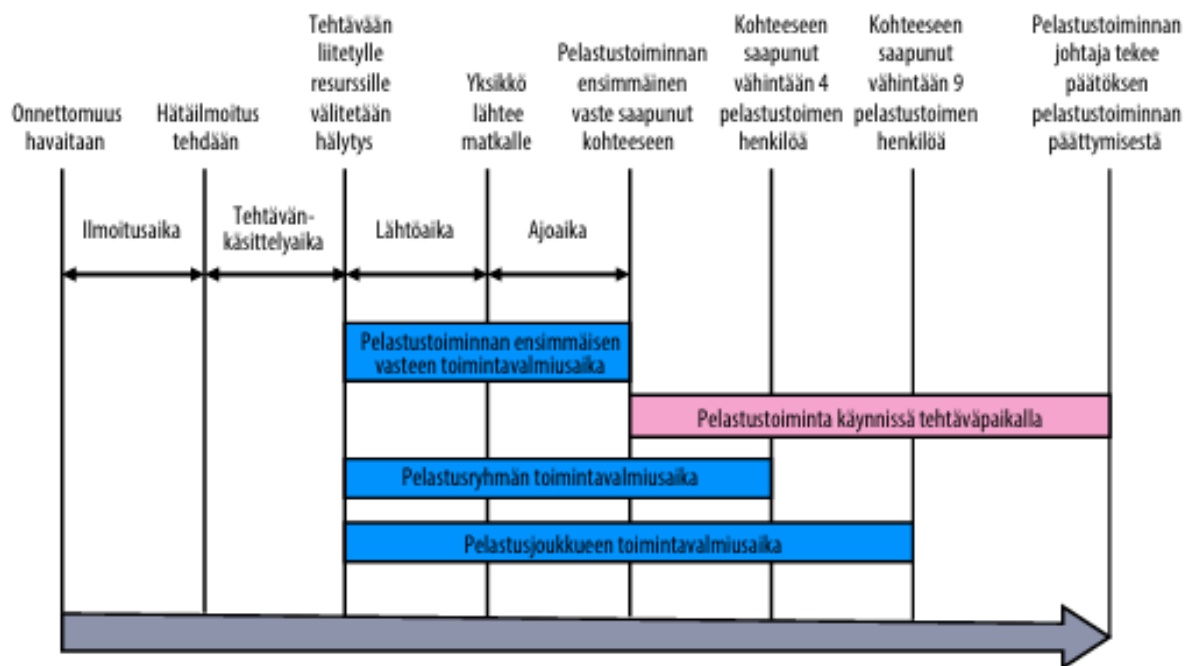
Onnettomuus havaitaan

Hätäilmoitus tehdään

Tehtävään liitetylle resurssille välitetään hälytys

Yksikkö lähtee matkalle

Pelastustoiminnan ensimmäinen vaste saapunut kohteeseen

Kohteeseen saapunut vähintään 4 pelastustoimen henkilöä

Kohteeseen saapunut vähintään 9 pelastustoimen henkilöä

Pelastustoiminnan johtaja tekee päätöksen pelastustoiminnan päättymisestä

Ilmoitusaika

Tehtävän-käsittelyaika

Lähtöaika

Ajoaika

Pelastustoiminnan ensimmäisen vasteen toimintavalmiusaika

Pelastustoiminta käynnissä tehtäväpaikalla

Pelastusryhmän toimintavalmiusaika

Pelastusjoukkueen toimintavalmiusaika